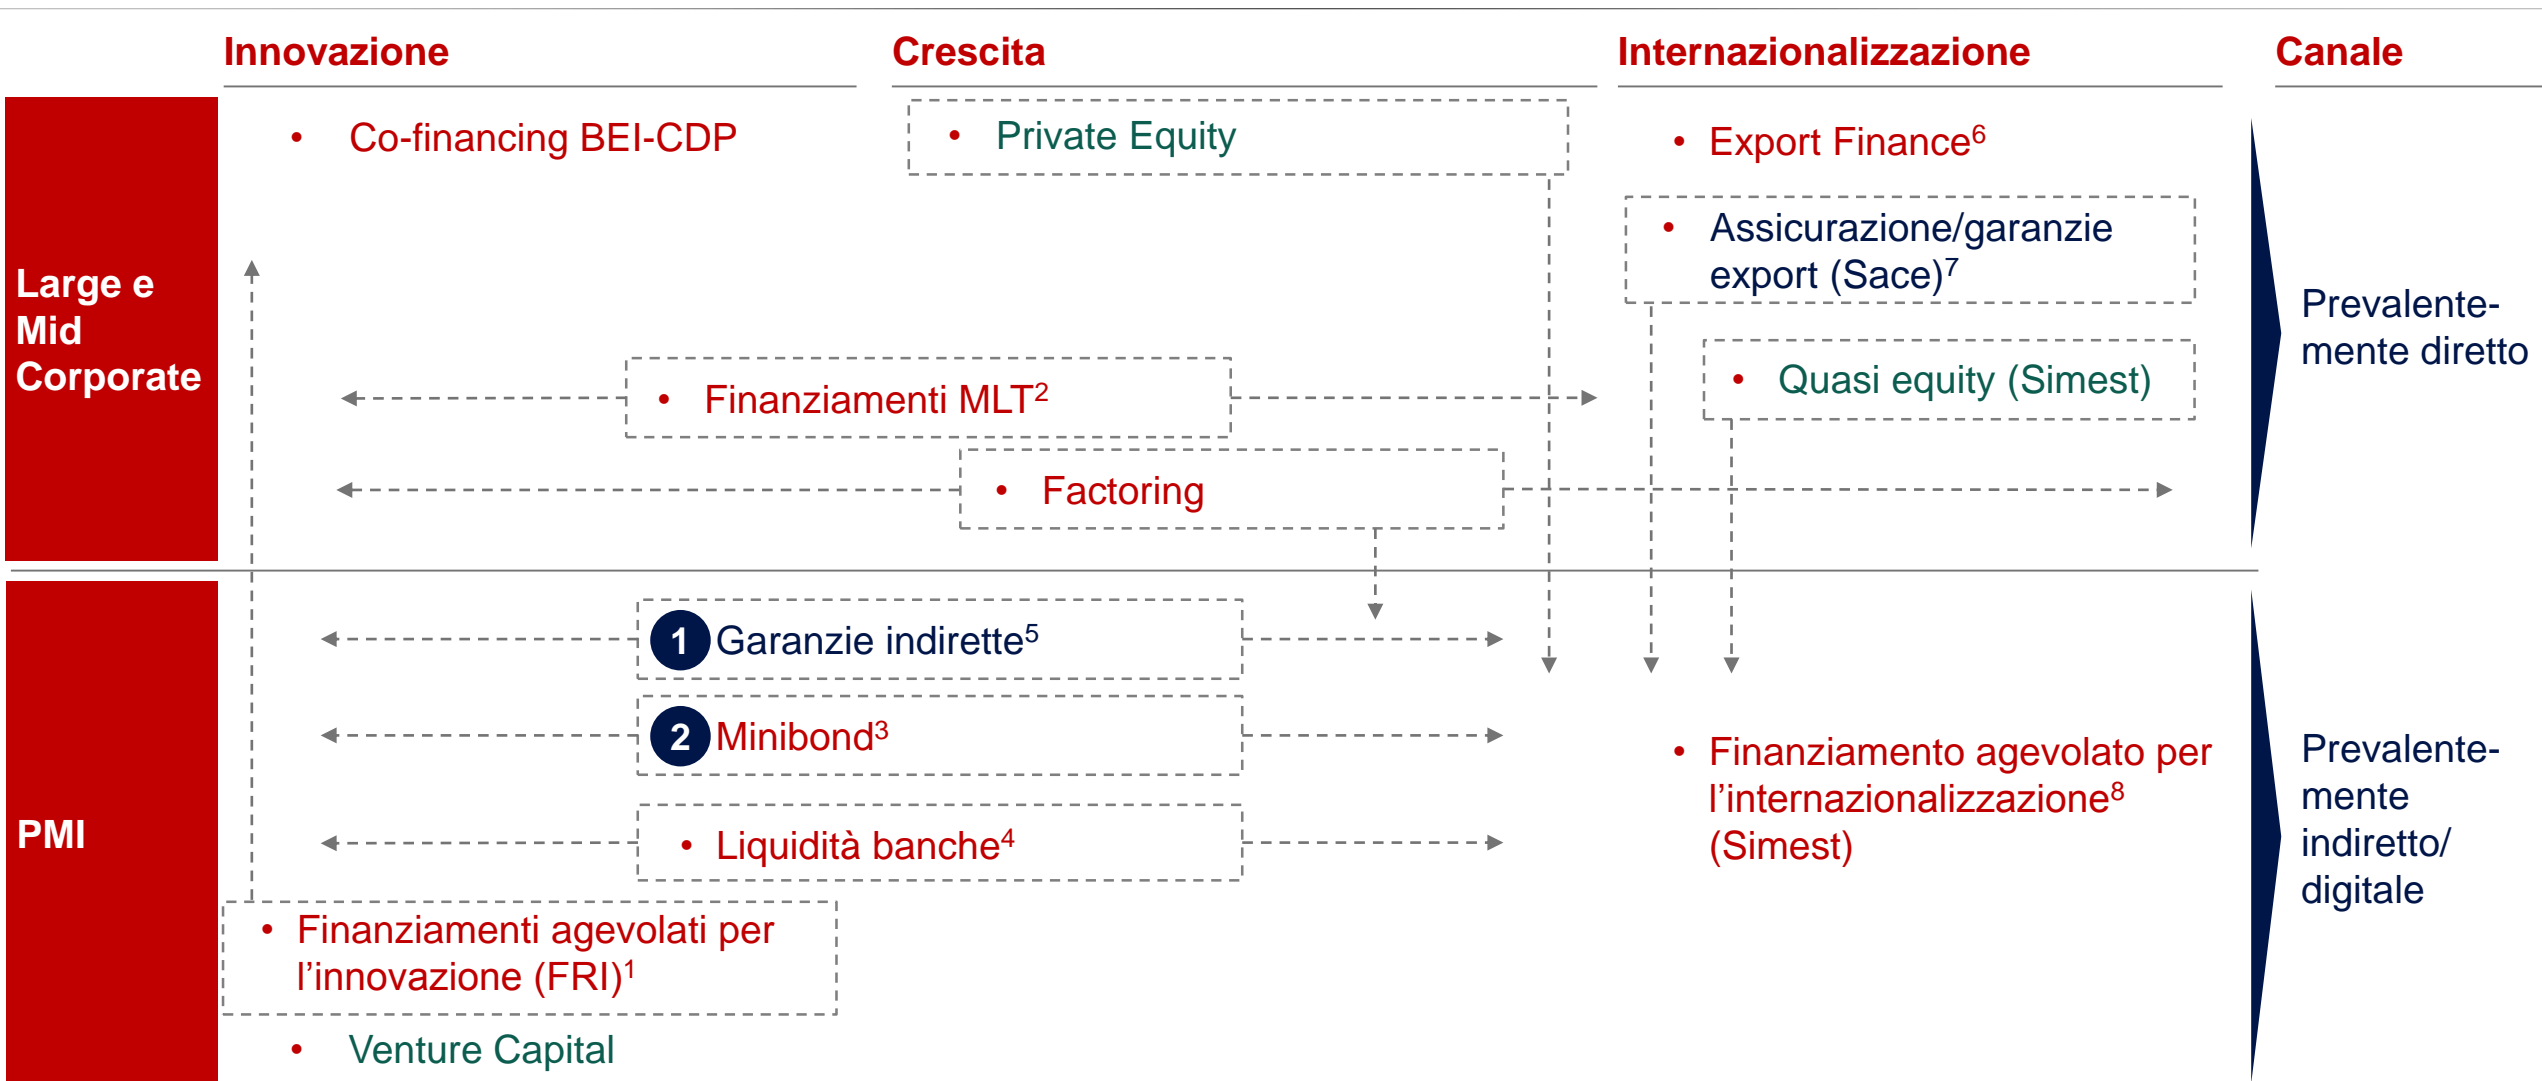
Innovazione

Crescita

Internazionalizzazione

Canale

Large e Mid Corporate

• Co-financing BEI-CDP

• Private Equity

• Export Finance$^6$

• Assicurazione/garanzie export (Sace)$^7$

Prevalentemente diretto

• Quasi equity (Simest)

• Finanziamenti MLT$^2$

• Factoring

PMI

1 Garanzie indirette$^5$

2 Minibond$^3$

• Finanziamento agevolato per l’internazionalizzazione$^8$ (Simest)

Prevalentemente indiretto/ digitale

• Liquidità banche$^4$

• Finanziamenti agevolati per l’innovazione (FRI)$^1$

• Venture Capital